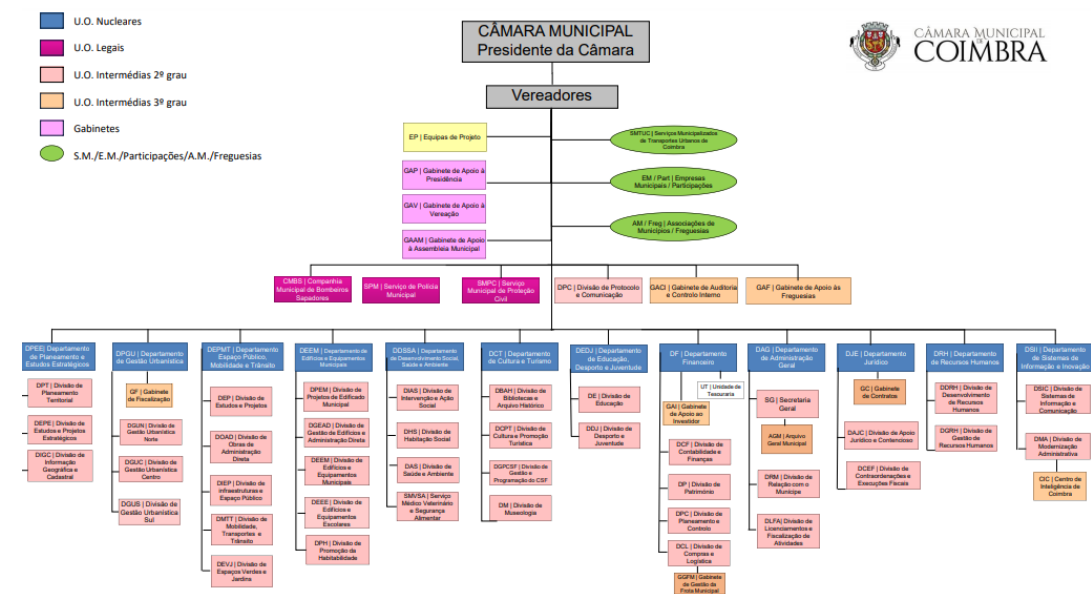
U.O. Nucleares
U.O. Legais
U.O. Intermédias 2º grau
U.O. Intermédias 3º grau
Gabinetes
S.M./E.M./Participações/A.M./Freguesias

CÂMARA MUNICIPAL
Presidente da Câmara

CÂMARA MUNICIPAL
COIMBRA

Vereadores

EP | Equipas de Projeto
GAP | Gabinete de Apoio à Presidência
GAV | Gabinete de Apoio à Vereação
GAAM | Gabinete de Apoio à Assembleia Municipal

SMTUC | Serviços Municipalizados de Transportes Urbanos de Coimbra
EM / Part | Empresas Municipais / Participações
AM / Freg | Associações de Municípios / Freguesias

CMBS | Companhia Municipal de Bombeiros Sapadores
SPM | Serviço de Polícia Municipal
SMPC | Serviço Municipal de Proteção Civil
DPC | Divisão de Protocolo e Comunicação
GACI | Gabinete de Auditoria e Controlo Interno
GAF | Gabinete de Apoio às Freguesias

DPEE| Departamento de Planeamento e Estudos Estratégicos
DPT | Divisão de Planeamento Territorial
DEPE | Divisão de Estudos e Projetos Estratégicos
DIGC | Divisão de Informação Geográfica e Cadastral

DPGU | Departamento de Gestão Urbanística
GF | Gabinete de Fiscalização
DGUN | Divisão de Gestão Urbanística Norte
DGUC | Divisão de Gestão Urbanística Centro
DGUS | Divisão de Gestão Urbanística Sul

DEPMT | Departamento Espaço Público, Mobilidade e Trânsito
DEP | Divisão de Estudos e Projetos
DOAD | Divisão de Obras de Administração Direta
DIEP | Divisão de Infraestruturas e Espaço Público
DMTT | Divisão de Mobilidade, Transportes e Trânsito
DEVJ | Divisão de Espaços Verdes e Jardins

DEEM | Departamento de Edifícios e Equipamentos Municipais
DPEM | Divisão de Projetos de Edificado Municipal
DGEAD | Divisão de Gestão de Edifícios e Administração Direta
DEEM | Divisão de Edifícios e Equipamentos Municipais
DEEE | Divisão de Edifícios e Equipamentos Escolares
DPH | Divisão de Promoção de Habitabilidade

DDSSA | Departamento de Desenvolvimento Social, Saúde e Ambiente
DIAS | Divisão de Intervenção e Ação Social
DHS | Divisão de Habitação Social
DAS | Divisão de Saúde e Ambiente
SMVSA | Serviço Médico Veterinário e Segurança Alimentar

DCT | Departamento de Cultura e Turismo
DBAH | Divisão de Bibliotecas e Arquivo Histórico
DCPT | Divisão de Cultura e Promoção Turística
DGPCSF | Divisão de Gestão e Programação do CSF
DM | Divisão de Museologia

DEDJ | Departamento de Educação, Desporto e Juventude
DE | Divisão de Educação
DDJ | Divisão de Desporto e Juventude

DF | Departamento Financeiro
UT | Unidade de Tesouraria
GAI | Gabinete de Apoio ao Investidor
DCF | Divisão de Contabilidade e Finanças
DP | Divisão de Património
DPC | Divisão de Planeamento e Controlo
DCL | Divisão de Compras e Logística
GGFM | Gabinete de Gestão da Frota Municipal

DAG | Departamento de Administração Geral
SG | Secretaria Geral
AGM | Arquivo Geral Municipal
DRM | Divisão de Relação com o Munícipe
DLFA | Divisão de Licenciamentos e Fiscalização de Atividades

DJE | Departamento Jurídico
GC | Gabinete de Contratos
DAJC | Divisão de Apoio Jurídico e Contencioso
DCEF | Divisão de Contraordenações e Execuções Fiscais

DRH | Departamento de Recursos Humanos
DDRH | Divisão de Desenvolvimento de Recursos Humanos
DGRH | Divisão de Gestão de Recursos Humanos

DSI | Departamento de Sistemas de Informação e Inovação
DSIC | Divisão de Sistemas de Informação e Comunicação
DMA | Divisão de Modernização Administrativa
CIC | Centro de Inteligência de Coimbra